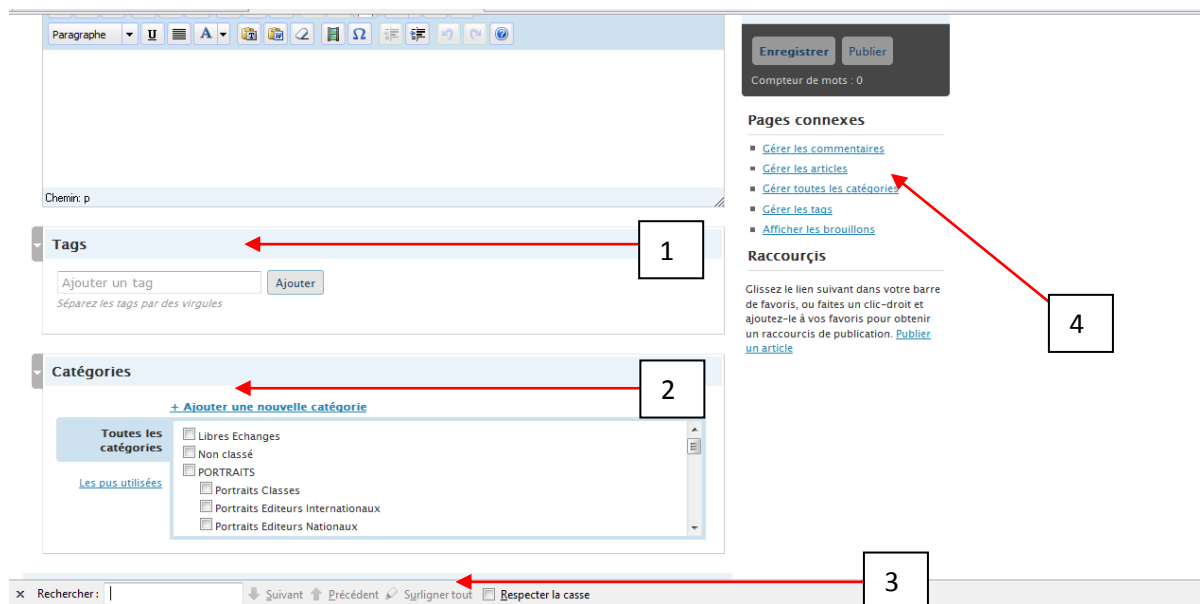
Paragraphe

Chemin: p

Tags

Ajouter un tag
Ajouter
Séparez les tags par des virgules

1

Catégories

2

+ Ajouter une nouvelle catégorie

Toutes les catégories

Les pus utilisées

Libres Echanges
Non classé
PORTRAITS
Portraits Classes
Portraits Editeurs Internationaux
Portraits Editeurs Nationaux

Enregistrer
Publier
Compteur de mots : 0

Pages connexes

Gérer les commentaires
Gérer les articles
Gérer toutes les catégories
Gérer les tags
Afficher les brouillons

Raccourçis

Glissez le lien suivant dans votre barre de favoris, ou faites un clic-droit et ajoutez-le à vos favoris pour obtenir un raccourcis de publication. Publier un article

4

3

✕ Rechercher : Suivant Précédent Surligner tout Respecter la casse